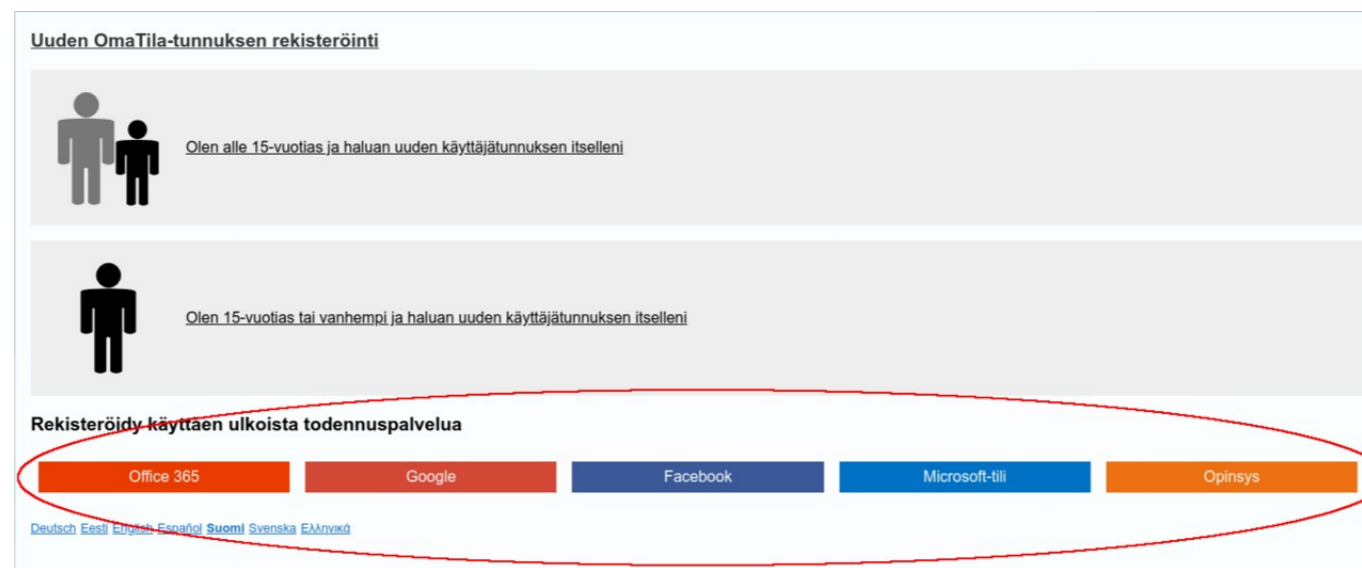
Uuden OmaTila-tunnuksen rekisteröinti

Olen alle 15-vuotias ja haluan uuden käyttäjätunnuksen itselleni

Olen 15-vuotias tai vanhempi ja haluan uuden käyttäjätunnuksen itselleni

Rekisteröidy käyttäen ulkoista todennuspalvelua

Office 365 Google Facebook Microsoft-tili Opinsys

Deutsch Eesti English Español Suomi Svenska Ελληνικά